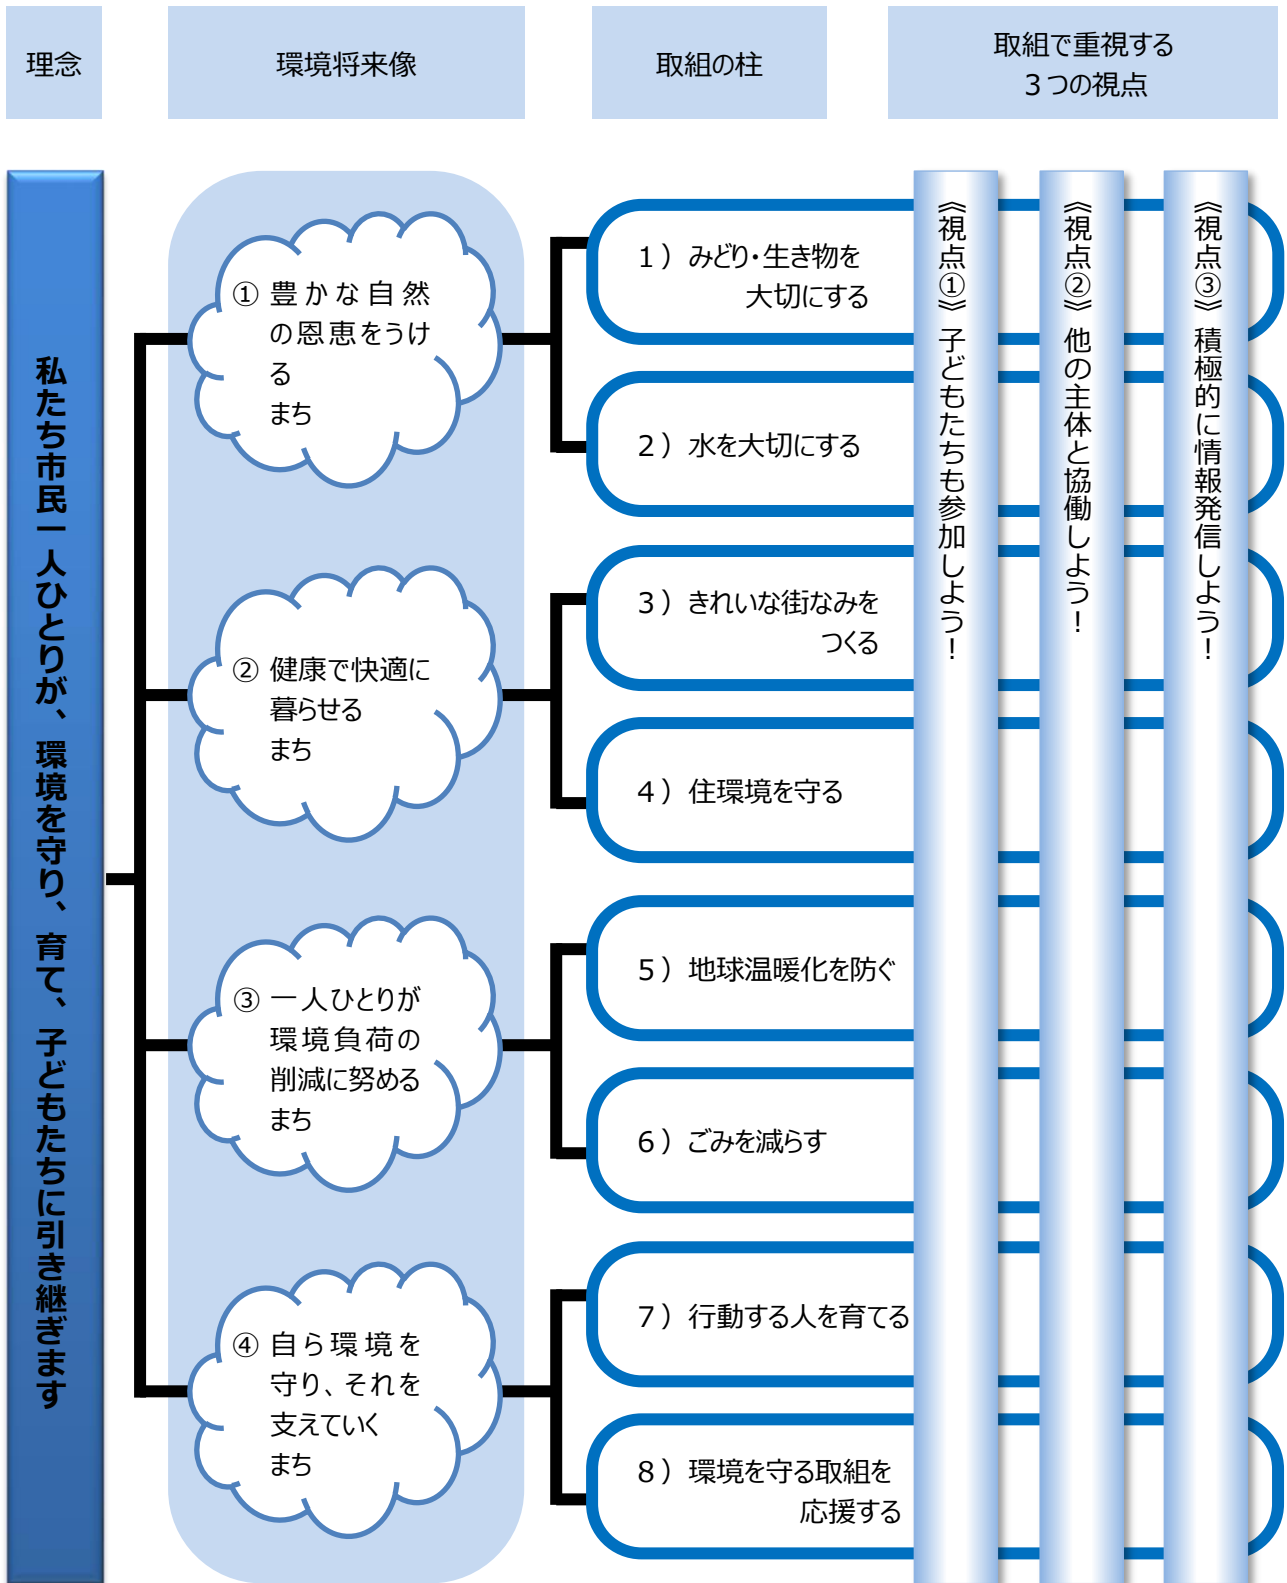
理念

環境将来像

取組の柱

取組で重視する
３つの視点

私たち市民一人ひとりが、環境を守り、育て、子どもたちに引き継ぎます

① 豊かな自然の恩恵をうけるまち

② 健康で快適に暮らせるまち

③ 一人ひとりが環境負荷の削減に努めるまち

④ 自ら環境を守り、それを支えていくまち

１）みどり･生き物を大切にする

２）水を大切にする

３）きれいな街なみをつくる

４）住環境を守る

５）地球温暖化を防ぐ

６）ごみを減らす

７）行動する人を育てる

８）環境を守る取組を応援する

《視点①》子どもたちも参加しよう！

《視点②》他の主体と協働しよう！

《視点③》積極的に情報発信しよう！